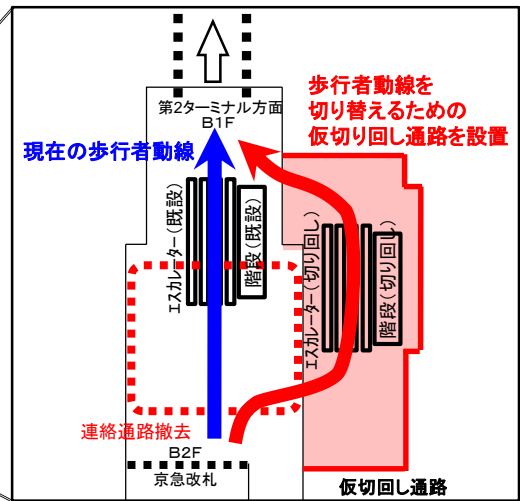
第2ターミナル方面
B1F

歩行者動線を
切り替えるための
仮切り回し通路を設置

現在の歩行者動線

エスカレーター（既設）
階段（既設）

エスカレーター（切り回し）
階段（切り回し）

連絡通路撤去

B2F
京急改札

仮切回し通路